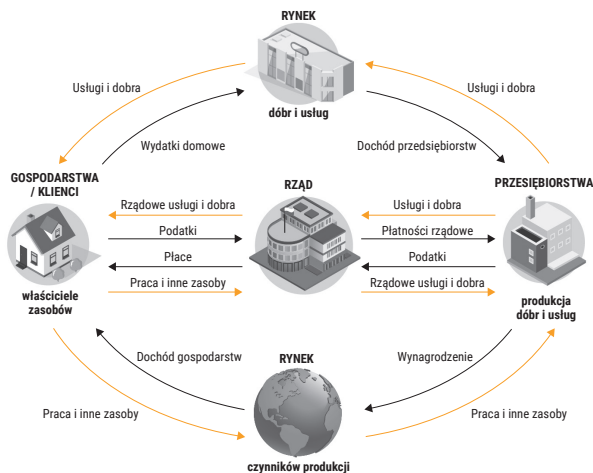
RYNEK

dóbr i usług

Usługi i dobra

Usługi i dobra

Wydatki domowe

Dochód przedsiębiorstw

GOSPODARSTWA / KLIENCI

RZĄD

PRZESIĘBIORSTWA

Rządowe usługi i dobra

Podatki

Płace

Praca i inne zasoby

Usługi i dobra

Płatności rządowe

Podatki

Rządowe usługi i dobra

właściciele zasobów

produkcja dóbr i usług

RYNEK

Dochód gospodarstw

Wynagrodzenie

Praca i inne zasoby

Praca i inne zasoby

czynników produkcji